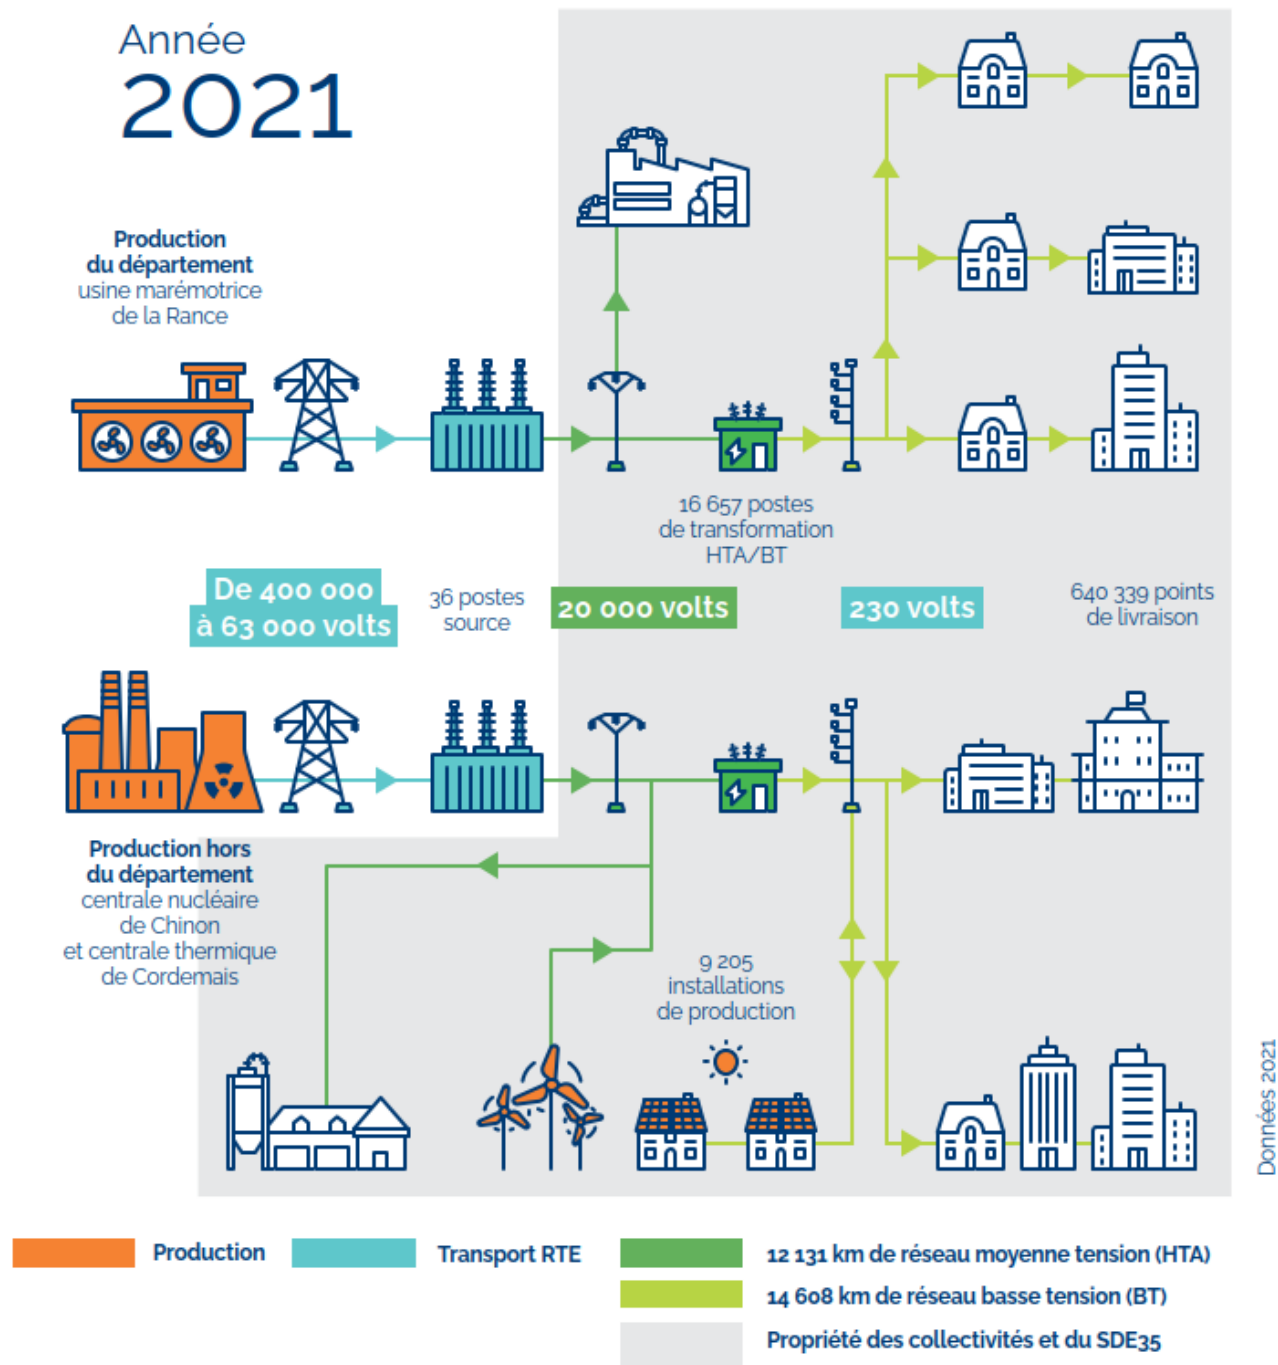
Année
2021

**Production du département**
usine marémotrice de la Rance

16 657 postes de transformation HTA/BT

De 400 000 à 63 000 volts

36 postes source

20 000 volts

230 volts

640 339 points de livraison

**Production hors du département**
centrale nucléaire de Chinon et centrale thermique de Cordemais

9 205 installations de production

Données 2021

Production

Transport RTE

12 131 km de réseau moyenne tension (HTA)

14 608 km de réseau basse tension (BT)

Propriété des collectivités et du SDE35